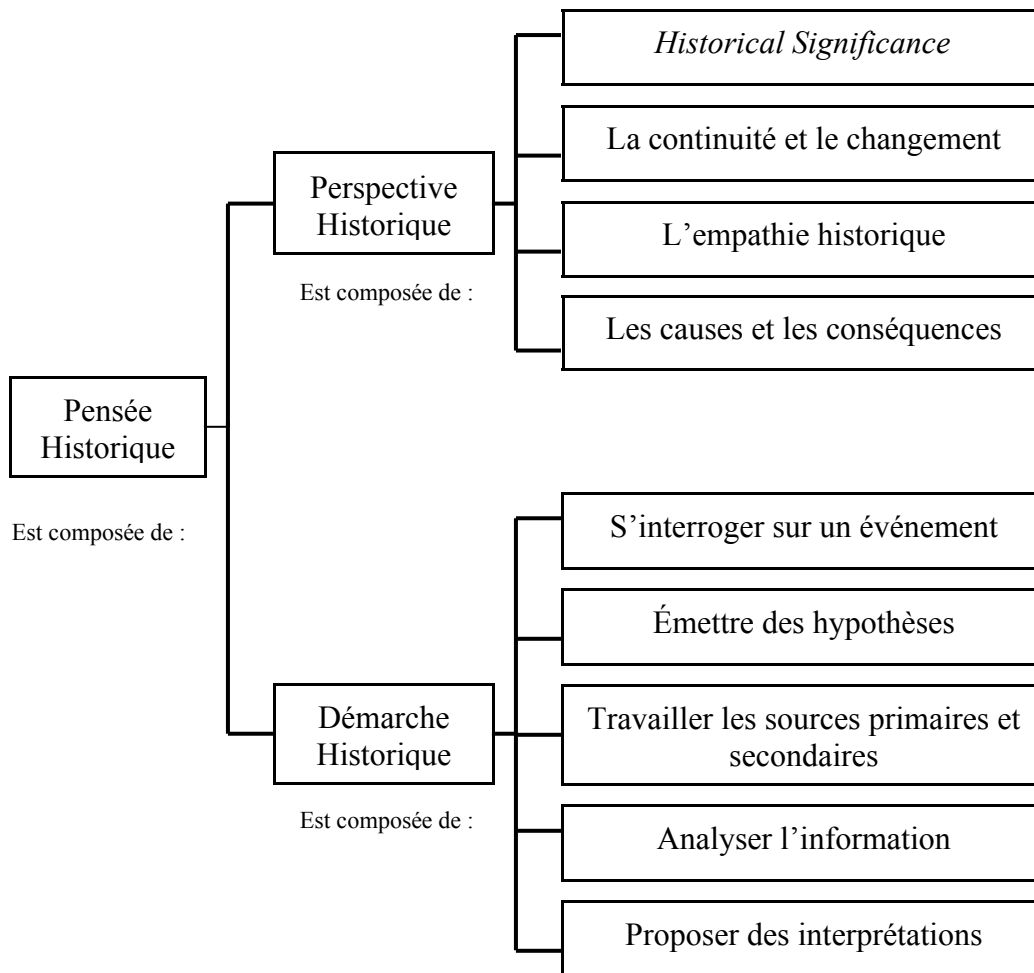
Pensée Historique

Est composée de :

Perspective Historique

Est composée de :

*Historical Significance*

La continuité et le changement

L’empathie historique

Les causes et les conséquences

Démarche Historique

Est composée de :

S’interroger sur un événement

Émettre des hypothèses

Travailler les sources primaires et secondaires

Analyser l’information

Proposer des interprétations